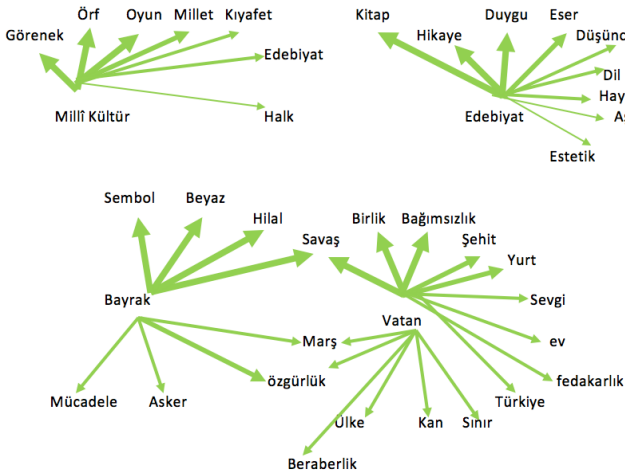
Görenek
Örf
Oyun
Millet
Kıyafet
Edebiyat
Millî Kültür
Halk

Kitap
Hikaye
Duygu
Eser
Düşünc
Dil
Hay
A
Edebiyat
Estetik

Sembol
Beyaz
Hilal
Savaş
Bayrak
Mücadele
Asker
Marş
özgürlük

Birlik
Bağımsızlık
Şehit
Yurt
Sevgi
Vatan
ev
fedakarlık
Türkiye
Ülke
Kan
Sınır
Beraberlik